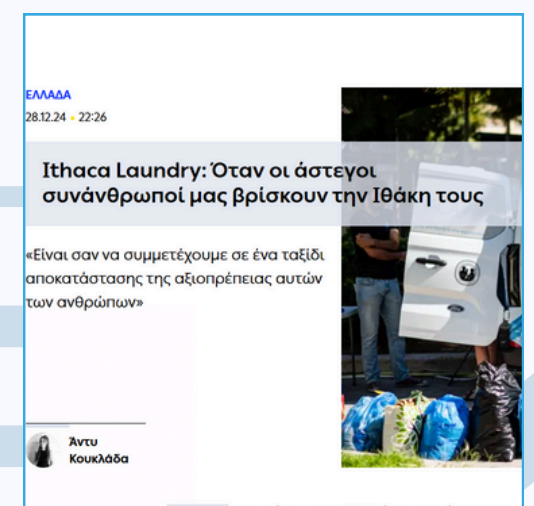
ΕΛΛΑΔΑ
28.12.24 • 22:26

Ithaca Laundry: Όταν οι άστεγοι συνάνθρωποί μας βρίσκουν την Ιθάκη τους

«Είναι σαν να συμμετέχουμε σε ένα ταξίδι αποκατάστασης της αξιοπρέπειας αυτών των ανθρώπων»

Άντυ Κουκλάδα